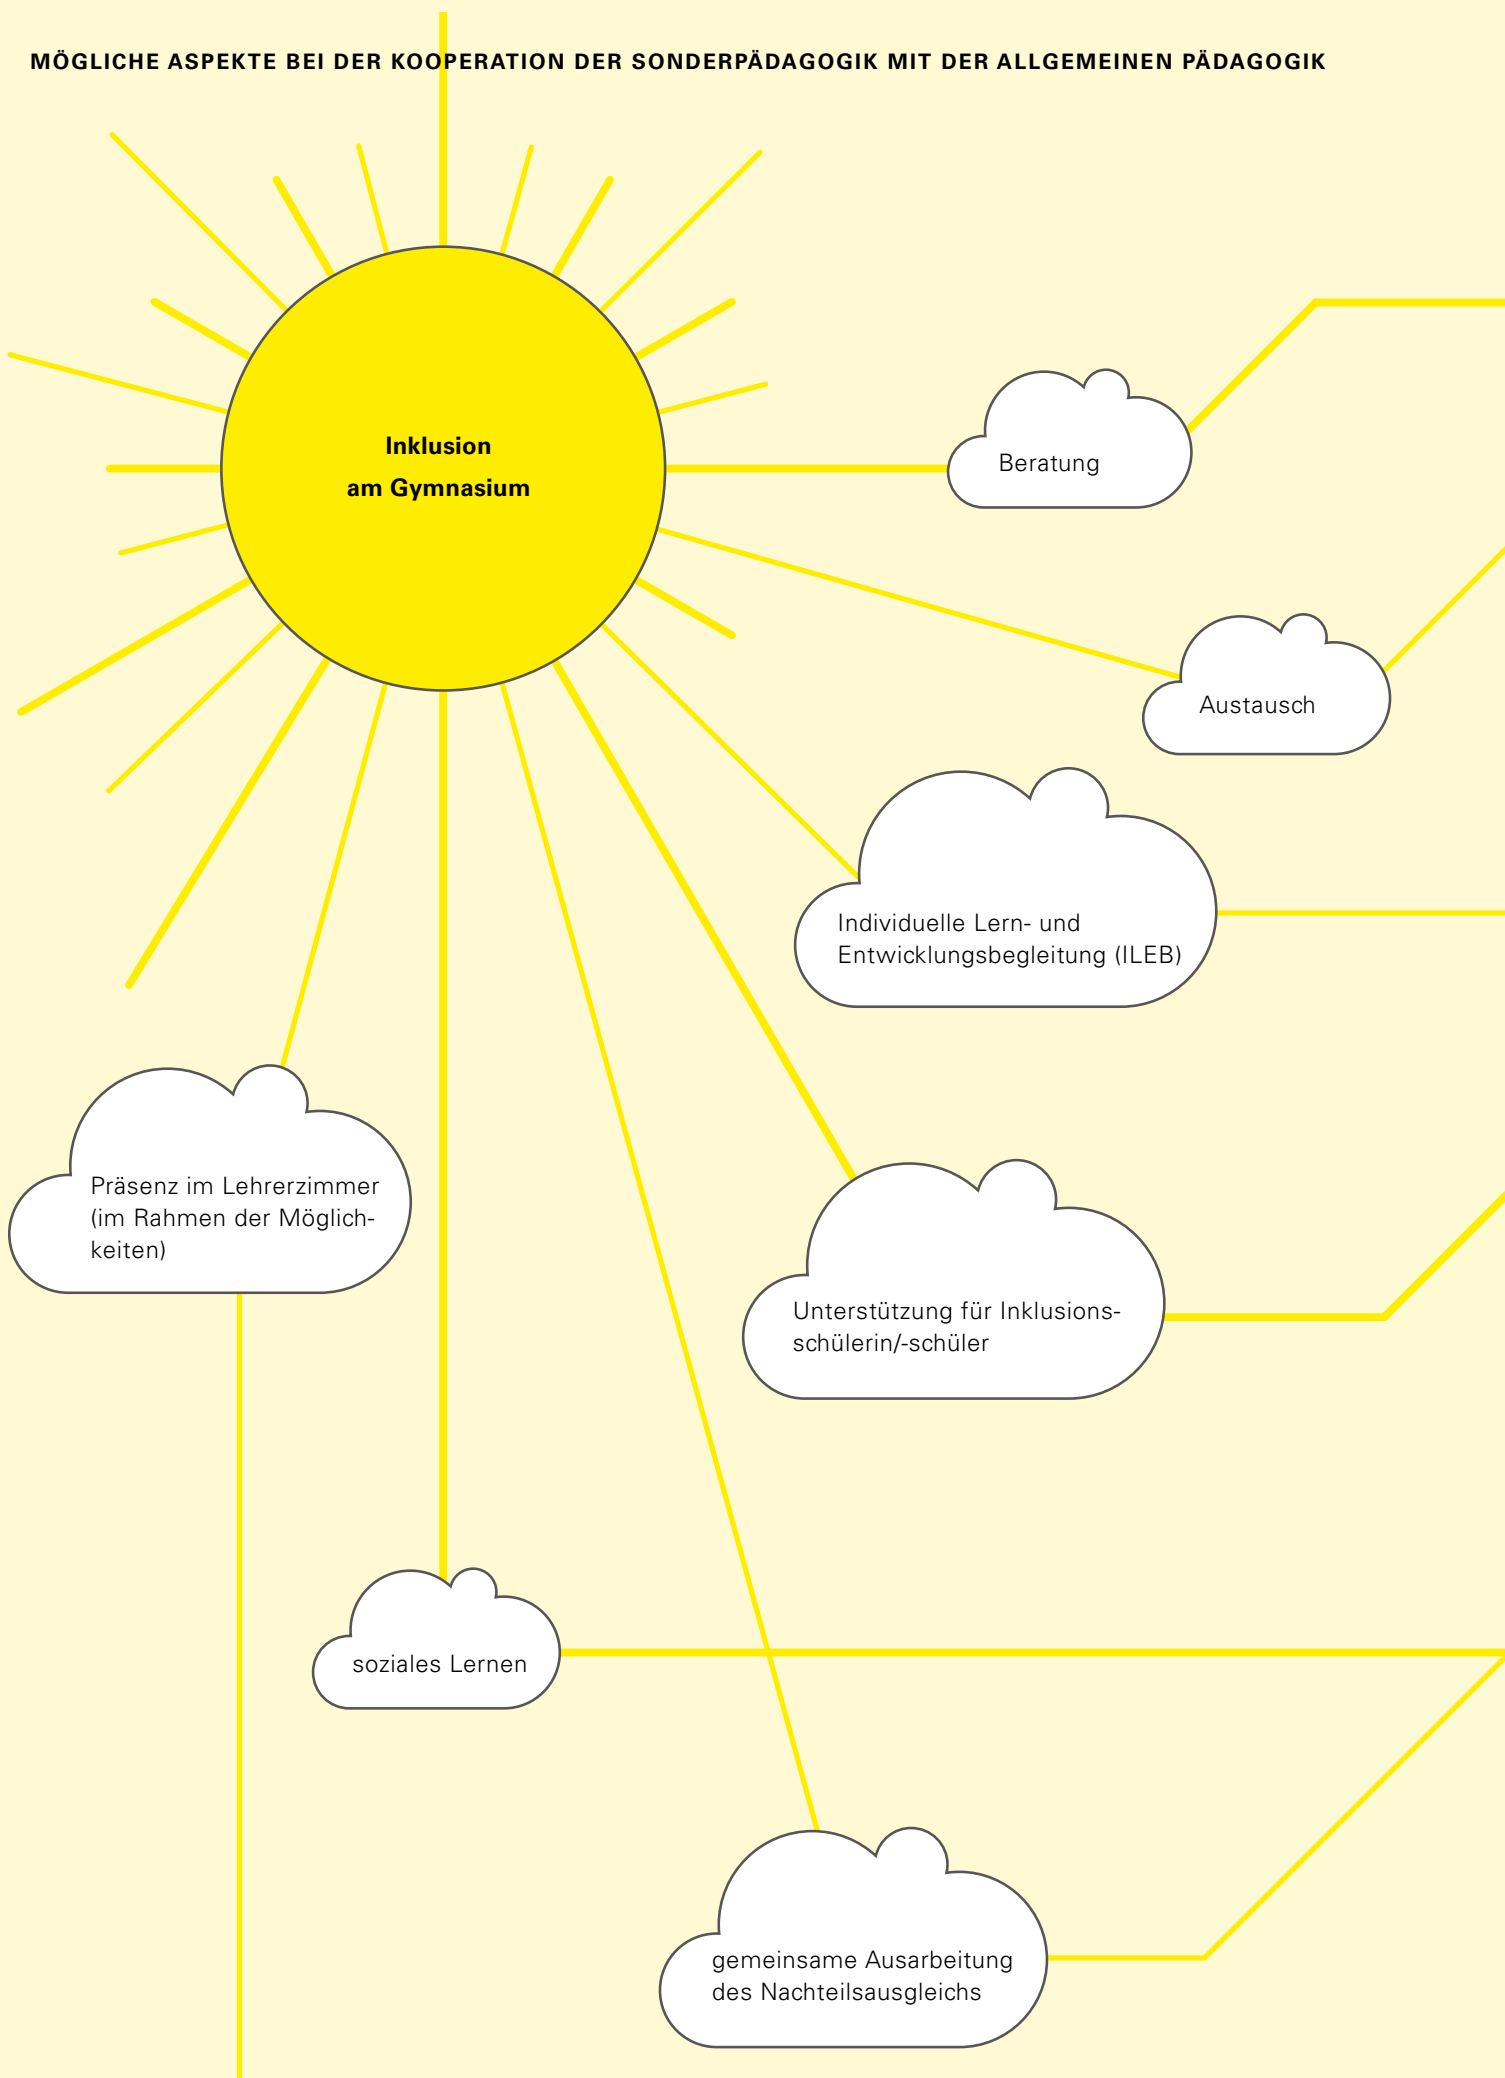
MÖGLICHE ASPEKTE BEI DER KOOPERATION DER SONDERPÄDAGOGIK MIT DER ALLGEMEINEN PÄDAGOGIK

Inklusion am Gymnasium

Beratung

Austausch

Individuelle Lern- und Entwicklungsbegleitung (ILEB)

Präsenz im Lehrerzimmer (im Rahmen der Möglichkeiten)

Unterstützung für Inklusionsschülerin/-schüler

soziales Lernen

gemeinsame Ausarbeitung des Nachteilsausgleichs